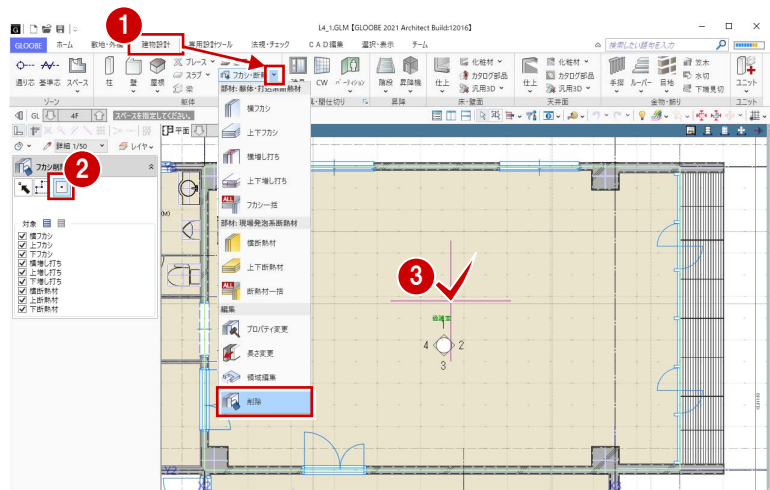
L4_1.GLM【GLOOBE 2021 Architect Build:12016】

GLOOBE ホーム 敷地・外構 建物設計 専用設計ツール 法規・チェック ＣＡＤ編集 選択・表示 チーム

検索したい語句を入力

1

通り芯 基準芯 スペース 柱 壁 屋根 ブレース スラブ 梁 フカシ・断熱 CW バーチャル 階段 昇降機 仕上 化粧材 カタログ部品 汎用3D 仕上 化粧材 カタログ部品 汎用3D 手摺 ルーバー 目地 笠木 水切 下端見切 ユニット

ゾーン 躯体 床・開口・間仕切り 昇降 床・壁面 天井面 金物・飾り ユニット

GL 4F スペースを指定してください。

平面

詳細 1/50 レイヤー

フカシ削除

2

対象

横フカシ
上フカシ
下フカシ
横増し打ち
上増し打ち
下増し打ち
横断熱材
上断熱材
下断熱材

部材: 躯体・打込断熱材
横フカシ
上下フカシ
横増し打ち
上下増し打ち
フカシ一括
部材: 現場発泡系断熱材
横断熱材
上下断熱材
断熱材一括
編集
プロパティ変更
高さ変更
領域編集
削除

3

4 2
3